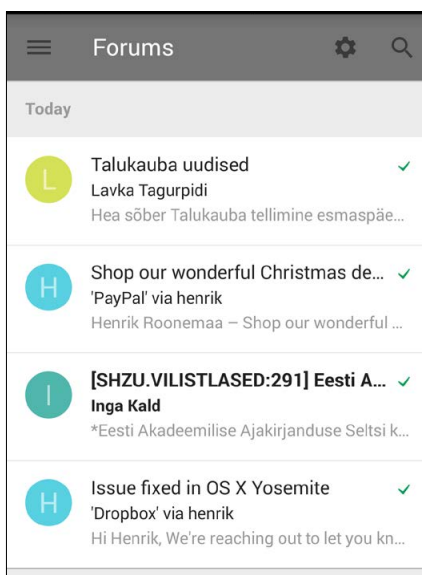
Forums

Today

L
Talukauba uudised
Lavka Tagurpidi
Hea sõber Talukauba tellimine esmaspäe...

H
Shop our wonderful Christmas de...
'PayPal' via henrik
Henrik Roonemaa – Shop our wonderful ...

I
[SHZU.VILISTLASED:291] Eesti A...
Inga Kald
*Eesti Akadeemilise Ajakirjanduse Seltsi k...

H
Issue fixed in OS X Yosemite
'Dropbox' via henrik
Hi Henrik, We're reaching out to let you kn...